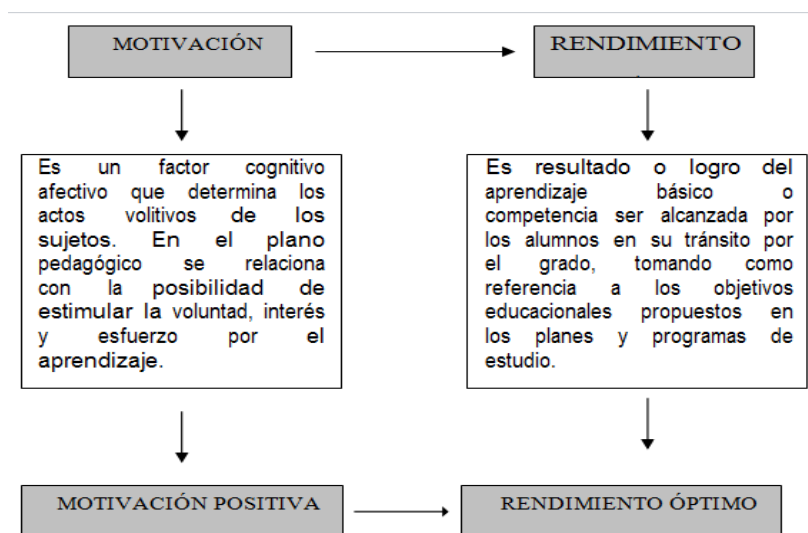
MOTIVACIÓN

RENDIMIENTO

Es un factor cognitivo afectivo que determina los actos volitivos de los sujetos. En el plano pedagógico se relaciona con la posibilidad de estimular la voluntad, interés y esfuerzo por el aprendizaje.

Es resultado o logro del aprendizaje básico o competencia ser alcanzada por los alumnos en su tránsito por el grado, tomando como referencia a los objetivos educacionales propuestos en los planes y programas de estudio.

MOTIVACIÓN POSITIVA

RENDIMIENTO ÓPTIMO